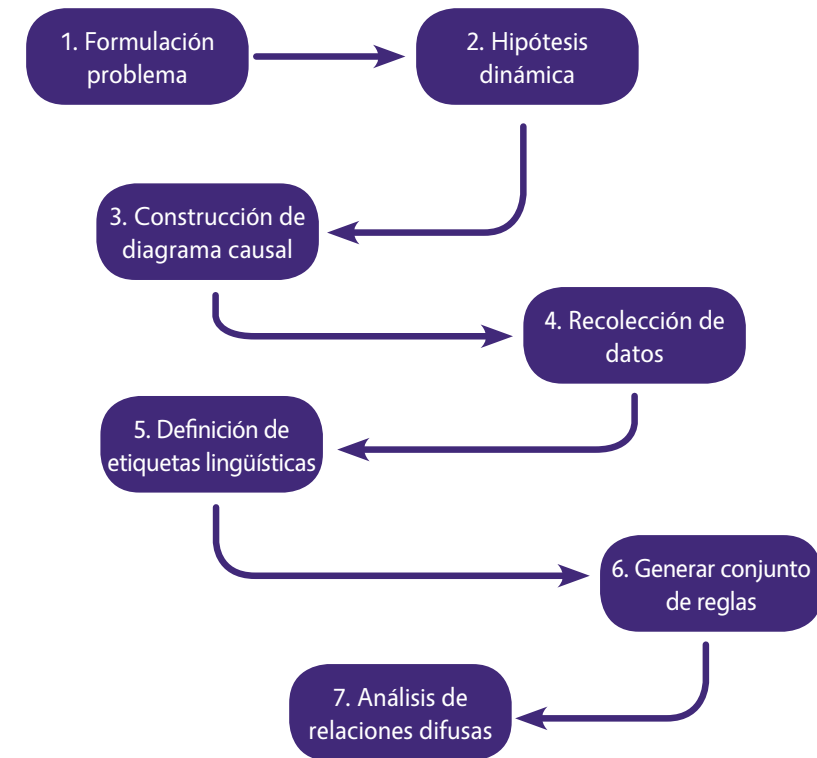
1. Formulación problema

2. Hipótesis dinámica

3. Construcción de diagrama causal

4. Recolección de datos

5. Definición de etiquetas lingüísticas

6. Generar conjunto de reglas

7. Análisis de relaciones difusas